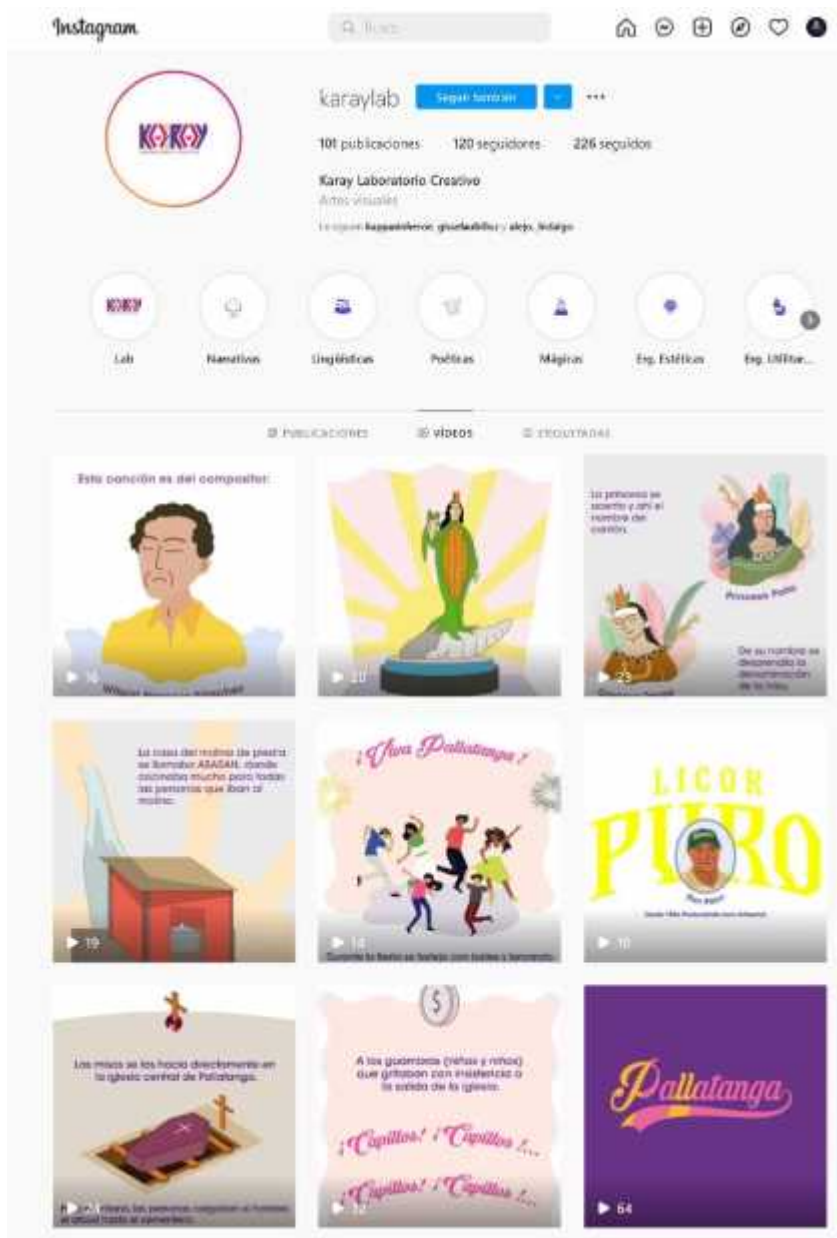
Instagram

Buscar

karaylab Seguir también ···

101 publicaciones 120 seguidores 226 seguidos

Karay Laboratorio Creativo
Artes visuales
Le siguen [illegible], giselaabillu y alejo_lndago

KARAY

Lab Narrativas Lingüísticas Poéticas Mágicas Eq. Estéticos Eq. Utilitar...

PUBLICACIONES VÍDEOS ETIQUETADAS

Esta canción es del compositor:
16

20

La princesa se asentó y así el nombre del cantón.
Princesa Pallo
De su nombre se desprendió la denominación de la hoy...
23

La casa del molino de piedra se llamaba ASASAN, donde cocinaban mucho para todas las personas que iban al molino.
19

¡Viva Pallatanga!
14
Durante la fiesta se festeja con bailes y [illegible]

LICOR PURO
10

Las misas se las hacía directamente en la iglesia central de Pallatanga.
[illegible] las personas cargaban al fallecido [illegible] hasta el cementerio.

A los guambras (niñas y niños) que gritaban con insistencia a la salida de la iglesia.
¡Capillos! ¡Capillos!...
¡Capillos! ¡Capillos!...
12

Pallatanga
64